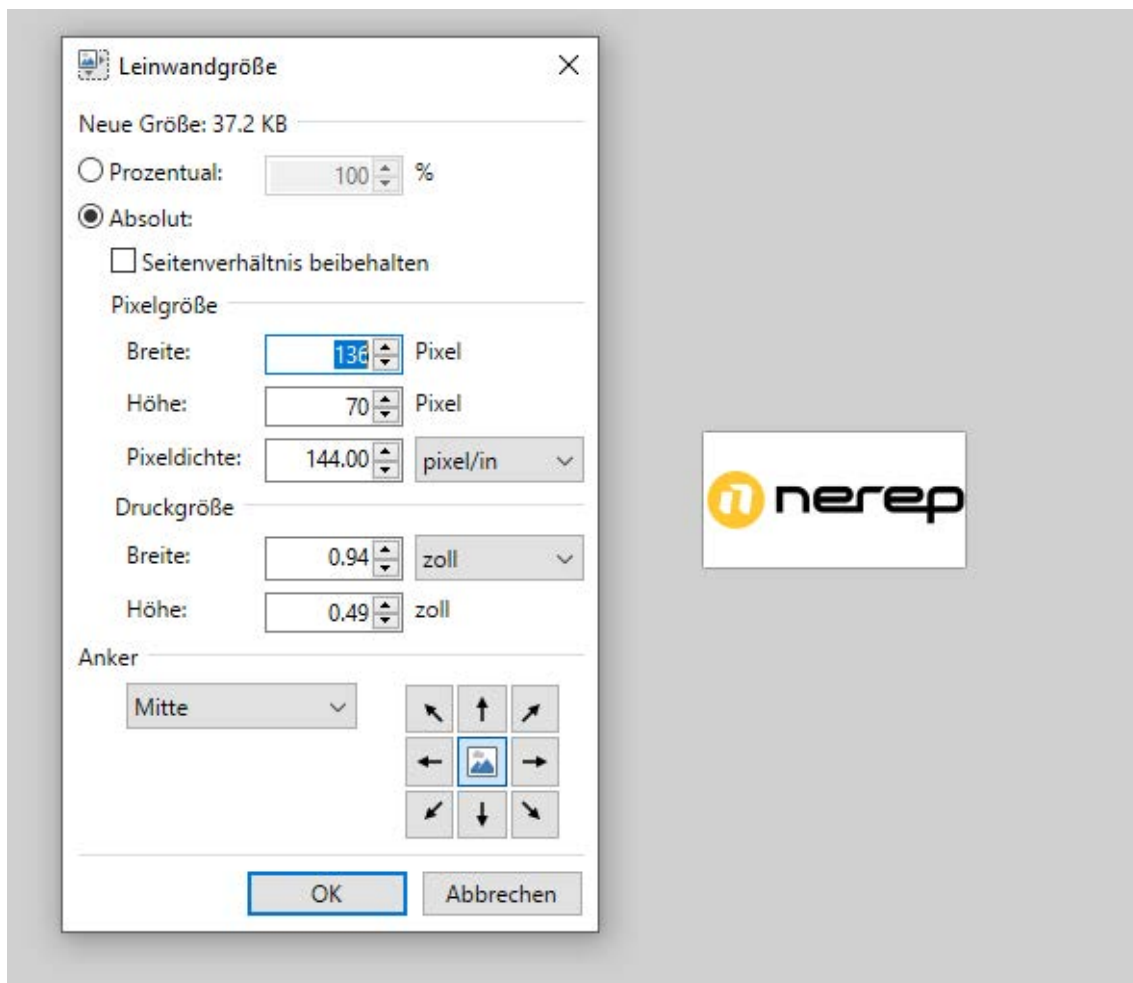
Leinwandgröße

Neue Größe: 37.2 KB

Prozentual: 100 %

Absolut:

Seitenverhältnis beibehalten

Pixelgröße

Breite: 136 Pixel

Höhe: 70 Pixel

Pixeldichte: 144.00 pixel/in

Druckgröße

Breite: 0.94 zoll

Höhe: 0.49 zoll

Anker

Mitte

OK

Abbrechen

nerep